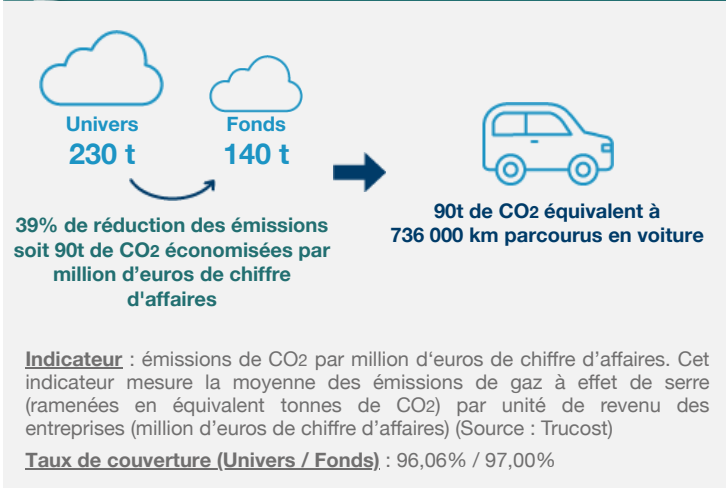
Univers
230 t

Fonds
140 t

39% de réduction des émissions soit 90t de $CO_2$ économisées par million d'euros de chiffre d'affaires

90t de $CO_2$ équivalent à 736 000 km parcourus en voiture

Indicateur : émissions de $CO_2$ par million d'euros de chiffre d'affaires. Cet indicateur mesure la moyenne des émissions de gaz à effet de serre (ramenées en équivalent tonnes de $CO_2$) par unité de revenu des entreprises (million d'euros de chiffre d'affaires) (Source : Trucost)

Taux de couverture (Univers / Fonds) : 96,06% / 97,00%